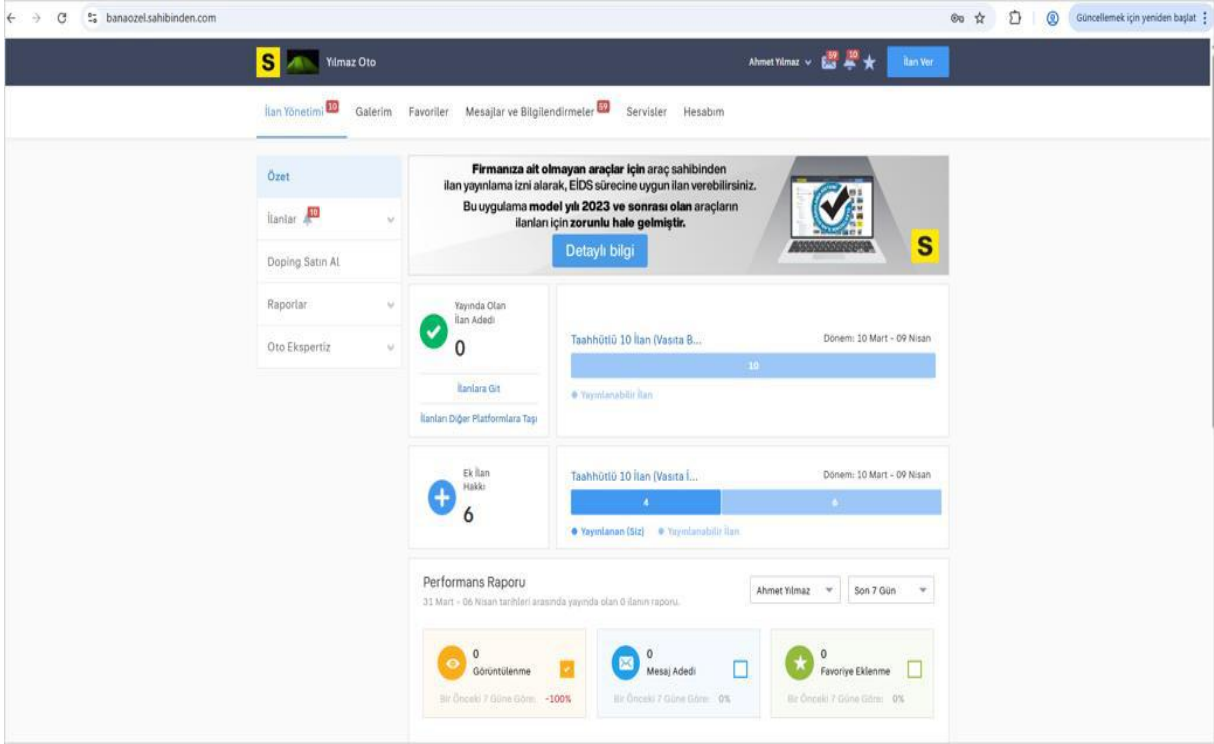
banaozel.sahibinden.com

Güncellemek için yeniden başlat

S Yılmaz Oto

Ahmet Yılmaz 59 10 İlan Ver

İlan Yönetimi 10 Galerim Favoriler Mesajlar ve Bilgilendirmeler 59 Servisler Hesabım

Özet

İlanlar 10

Doping Satın Al

Raporlar

Oto Ekspertiz

**Firmanıza ait olmayan araçlar için** araç sahibinden ilan yayınlama izni alarak, EİDS sürecine uygun ilan verebilirsiniz.

Bu uygulama **model yılı 2023 ve sonrası olan** araçların ilanları için **zorunlu hale gelmiştir.**

Detaylı bilgi

S

Yayında Olan İlan Adedi

0

İlanlara Git

İlanları Diğer Platformlara Taşı

Taahhütlü 10 İlan (Vasıta B...

Dönem: 10 Mart - 09 Nisan

10

Yayınlanabilir İlan

Ek İlan Hakkı

6

Taahhütlü 10 İlan (Vasıta İ...

Dönem: 10 Mart - 09 Nisan

4

6

Yayınlanan (Siz) Yayınlanabilir İlan

Performans Raporu

31 Mart - 06 Nisan tarihleri arasında yayında olan 0 ilanın raporu.

Ahmet Yılmaz

Son 7 Gün

0
Görüntülenme

Bir Önceki 7 Güne Göre: -100%

0
Mesaj Adedi

Bir Önceki 7 Güne Göre: 0%

0
Favoriye Eklenme

Bir Önceki 7 Güne Göre: 0%